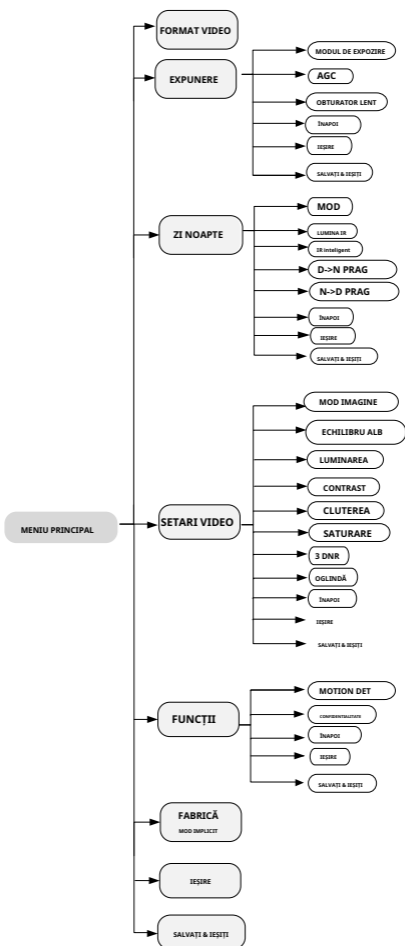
MENIU PRINCIPAL

FORMAT VIDEO

EXPUNERE

MODUL DE EXPOZIRE

AGC

OBTURATOR LENT

ÎNAPOI

IEȘIRE

SALVAȚI & IEȘIȚI

ZI NOAPTE

MOD

LUMINA IR

IR inteligent

D->N PRAG

N->D PRAG

ÎNAPOI

IEȘIRE

SALVAȚI & IEȘIȚI

SETARI VIDEO

MOD IMAGINE

ECHILIBRU ALB

LUMINAREA

CONTRAST

CLUTEREA

SATURARE

3 DNR

OGLINDĂ

ÎNAPOI

IEȘIRE

SALVAȚI & IEȘIȚI

FUNCȚII

MOTION DET

CONFIDENȚIALITATE

ÎNAPOI

IEȘIRE

SALVAȚI & IEȘIȚI

FABRICĂ
MOD IMPLICIT

IEȘIRE

SALVAȚI & IEȘIȚI